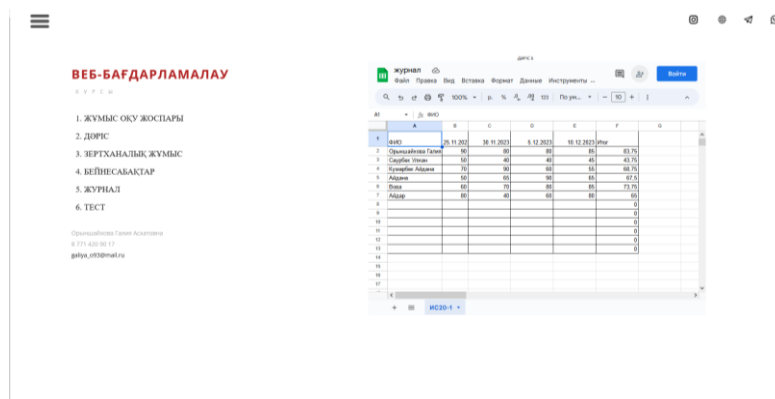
ВЕБ-БАҒДАРЛАМАЛАУ

КУРСЫ

1. ЖҰМЫС ОҚУ ЖОСПАРЫ
2. ДӘРІС
3. ЗЕРТХАНАЛЫҚ ЖҰМЫС
4. БЕЙНЕСАБАҚТАР
5. ЖУРНАЛ
6. ТЕСТ

Орынбайкова Галия Асхатовна
8 771 430 90 17
galiya_orb3@mail.ru

ДӘРІС 5

журнал
Файл Правка Вид Вставка Формат Данные Инструменты ...
Войти
100% р. % .0 .00 123 По ум... 10
A1 ФИО

| | A | B | C | D | E | F | G |
|---|---|---|---|---|---|---|---|
| 1 | ФИО | 25.11.202 | 30.11.2023 | 5.12.2023 | 10.12.2023 | Итог | |
| 2 | Орынбайкова Галия | 90 | 80 | 80 | 85 | 83.75 | |
| 3 | Саурбек Улжан | 50 | 40 | 40 | 45 | 43.75 | |
| 4 | Кумарбек Айдана | 70 | 90 | 60 | 55 | 68.75 | |
| 5 | Айдана | 50 | 65 | 90 | 65 | 67.5 | |
| 6 | Вова | 60 | 70 | 80 | 85 | 73.75 | |
| 7 | Айдар | 80 | 40 | 60 | 80 | 65 | |
| 8 | | | | | | 0 | |
| 9 | | | | | | 0 | |
| 10 | | | | | | 0 | |
| 11 | | | | | | 0 | |
| 12 | | | | | | 0 | |
| 13 | | | | | | 0 | |
| 14 | | | | | | | |
| 15 | | | | | | | |
| 16 | | | | | | | |
| 17 | | | | | | | |

ИС20-1